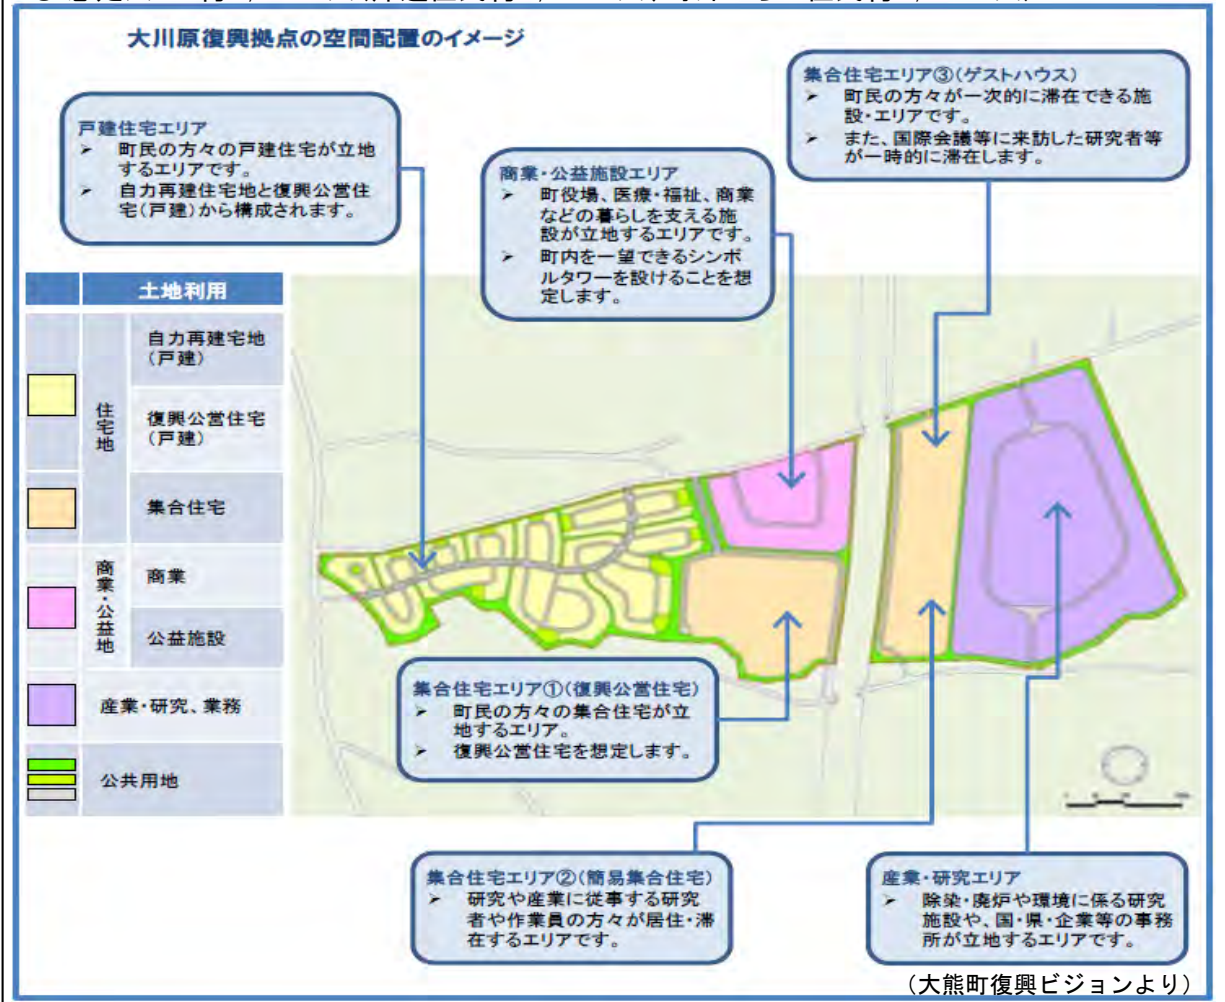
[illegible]

大川原復興拠点の空間配置のイメージ

戸建住宅エリア
➢ 町民の方々の戸建住宅が立地するエリアです。
➢ 自力再建住宅地と復興公営住宅(戸建)から構成されます。

商業・公益施設エリア
➢ 町役場、医療・福祉、商業などの暮らしを支える施設が立地するエリアです。
➢ 町内を一望できるシンボルタワーを設けることを想定します。

集合住宅エリア③(ゲストハウス)
➢ 町民の方々が一次的に滞在できる施設・エリアです。
➢ また、国際会議等に来訪した研究者等が一時的に滞在します。

| 土地利用 | | |
|---|---|---|
| | 住宅地 | 自力再建宅地(戸建) |
| | | 復興公営住宅(戸建) |
| | | 集合住宅 |
| | 商業・公益地 | 商業 |
| | | 公益施設 |
| | 産業・研究、業務 | |
| | 公共用地 | |

集合住宅エリア①(復興公営住宅)
➢ 町民の方々の集合住宅が立地するエリア。
➢ 復興公営住宅を想定します。

集合住宅エリア②(簡易集合住宅)
➢ 研究や産業に従事する研究者や作業員の方々が居住・滞在するエリアです。

産業・研究エリア
➢ 除染・廃炉や環境に係る研究施設や、国・県・企業等の事務所が立地するエリアです。

(大熊町復興ビジョンより)